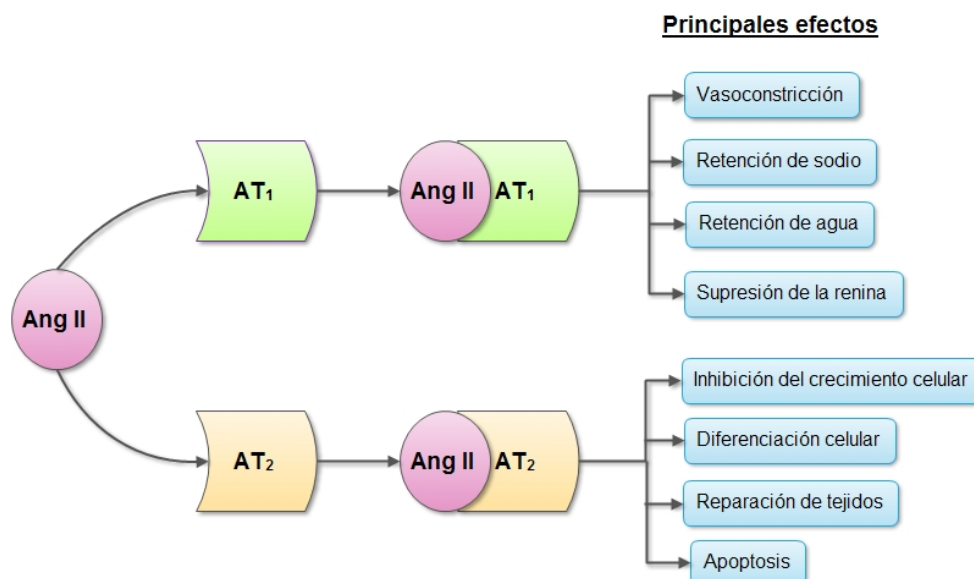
Principales efectos

Ang II

$AT_1$

Ang II $AT_1$

Vasoconstricción

Retención de sodio

Retención de agua

Supresión de la renina

$AT_2$

Ang II $AT_2$

Inhibición del crecimiento celular

Diferenciación celular

Reparación de tejidos

Apoptosis